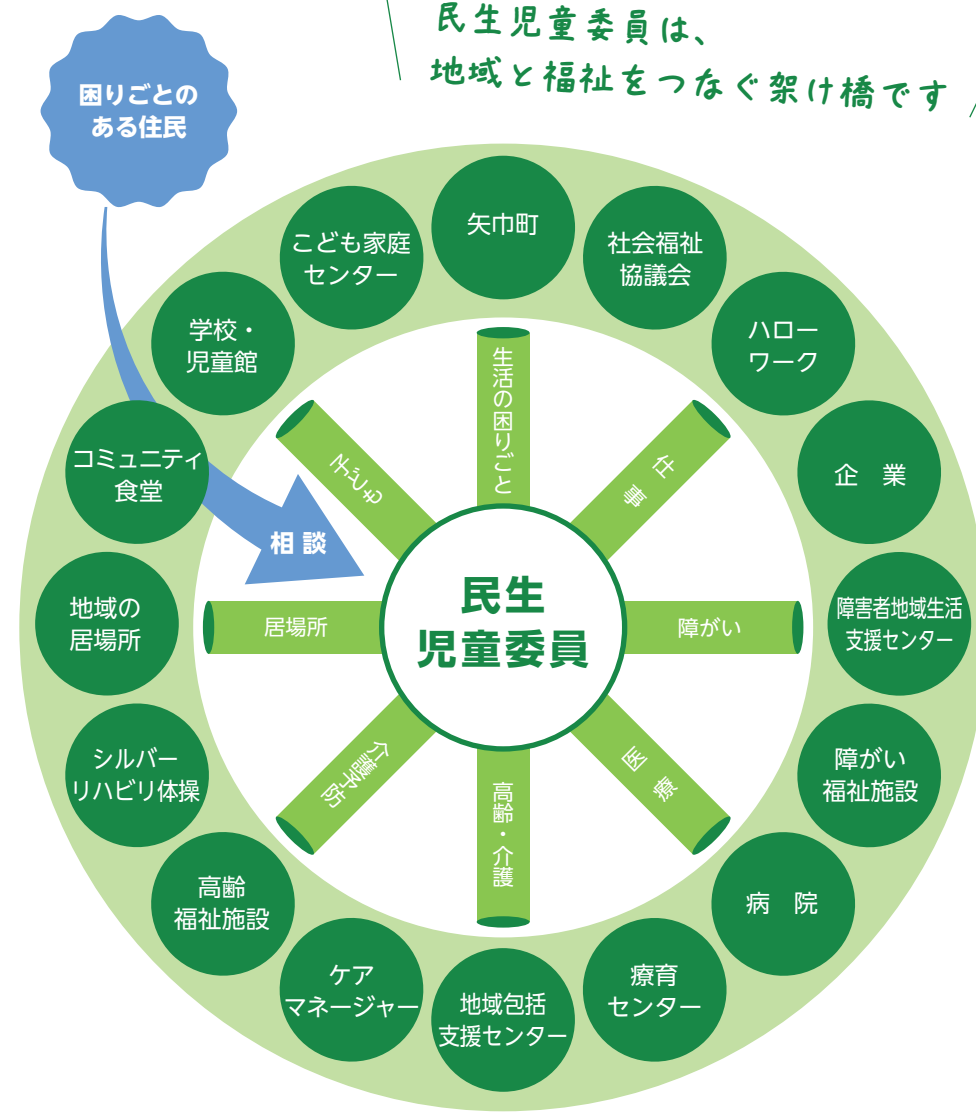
民生児童委員は、
地域と福祉をつなぐ架け橋です

困りごとのある住民

相談

民生
児童委員

生活の困りごと

仕事

障がい

医療

高齢・介護

介護予防

居場所

子ども

矢巾町

社会福祉協議会

ハローワーク

企業

障害者地域生活支援センター

障がい福祉施設

病院

療育センター

地域包括支援センター

ケアマネージャー

高齢福祉施設

シルバーリハビリ体操

地域の居場所

コミュニティ食堂

学校・児童館

こども家庭センター